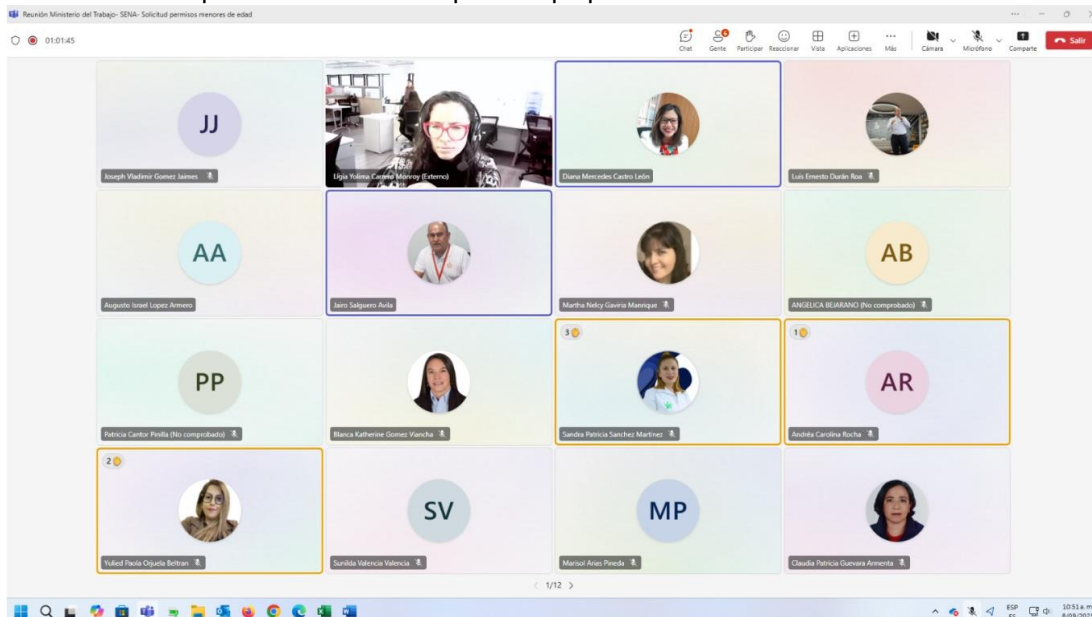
Reunión Ministerio del Trabajo- SENA- Solicitud permisos menores de edad

01:01:45

Chat Gente Participar Reaccionar Vista Aplicaciones Más Cámara Micrófono Compartir Salir

JJ
Joseph Vladimir Gomez Jaimes

Ligia Yolima Carreño Monroy (Externo)

Diana Mercedes Castro León

Luis Ernesto Durán Roa

AA
Augusto Israel Lopez Armero

Jairo Salguero Avila

Martha Nelcy Gaviria Manrique

AB
ANGELICA BEJARANO (No comprobado)

PP
Patricia Cantor Pinilla (No comprobado)

Blanca Katherine Gomez Viancha

3
Sandra Patricia Sanchez Martinez

1
AR
Andréa Carolina Rocha

2
Yulied Paola Orjuela Beltran

SV
Sunilda Valencia Valencia

MP
Marisol Arias Pineda

Claudia Patricia Guevara Armenta

< 1/12 >

ESP ES 10:51 a. m.